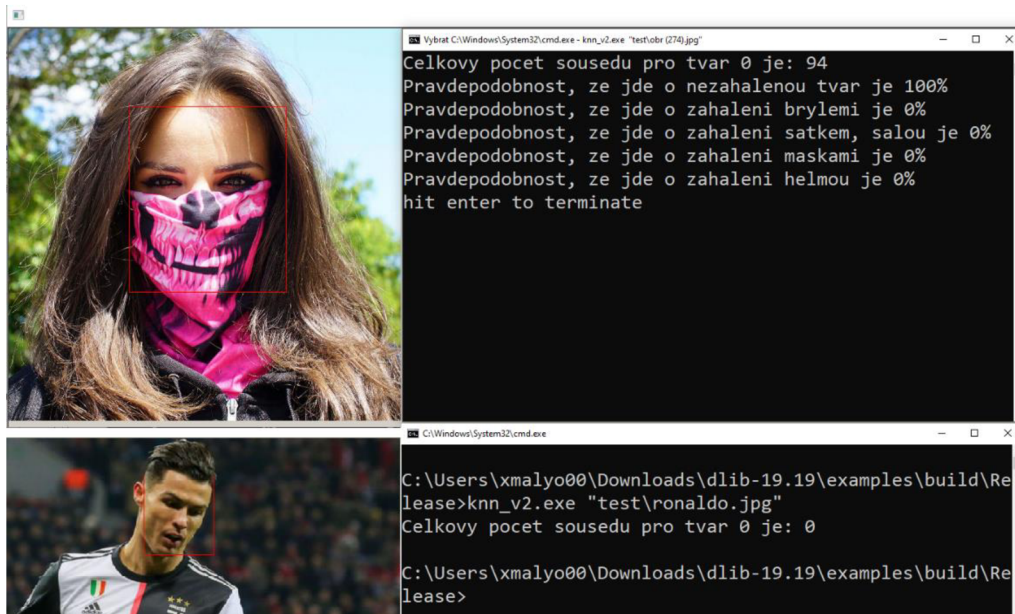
Vybrat C:\Windows\System32\cmd.exe - knn_v2.exe "test\obr (274).jpg"

Celkovy pocet sousedu pro tvar 0 je: 94
Pravdepodobnost, ze jde o nezahalenou tvar je 100%
Pravdepodobnost, ze jde o zahaleni brylemi je 0%
Pravdepodobnost, ze jde o zahaleni satkem, salou je 0%
Pravdepodobnost, ze jde o zahaleni maskami je 0%
Pravdepodobnost, ze jde o zahaleni helmou je 0%
hit enter to terminate

C:\Windows\System32\cmd.exe

C:\Users\xmalyo00\Downloads\dlib-19.19\examples\build\Release>knn_v2.exe "test\ronaldo.jpg"
Celkovy pocet sousedu pro tvar 0 je: 0

C:\Users\xmalyo00\Downloads\dlib-19.19\examples\build\Release>